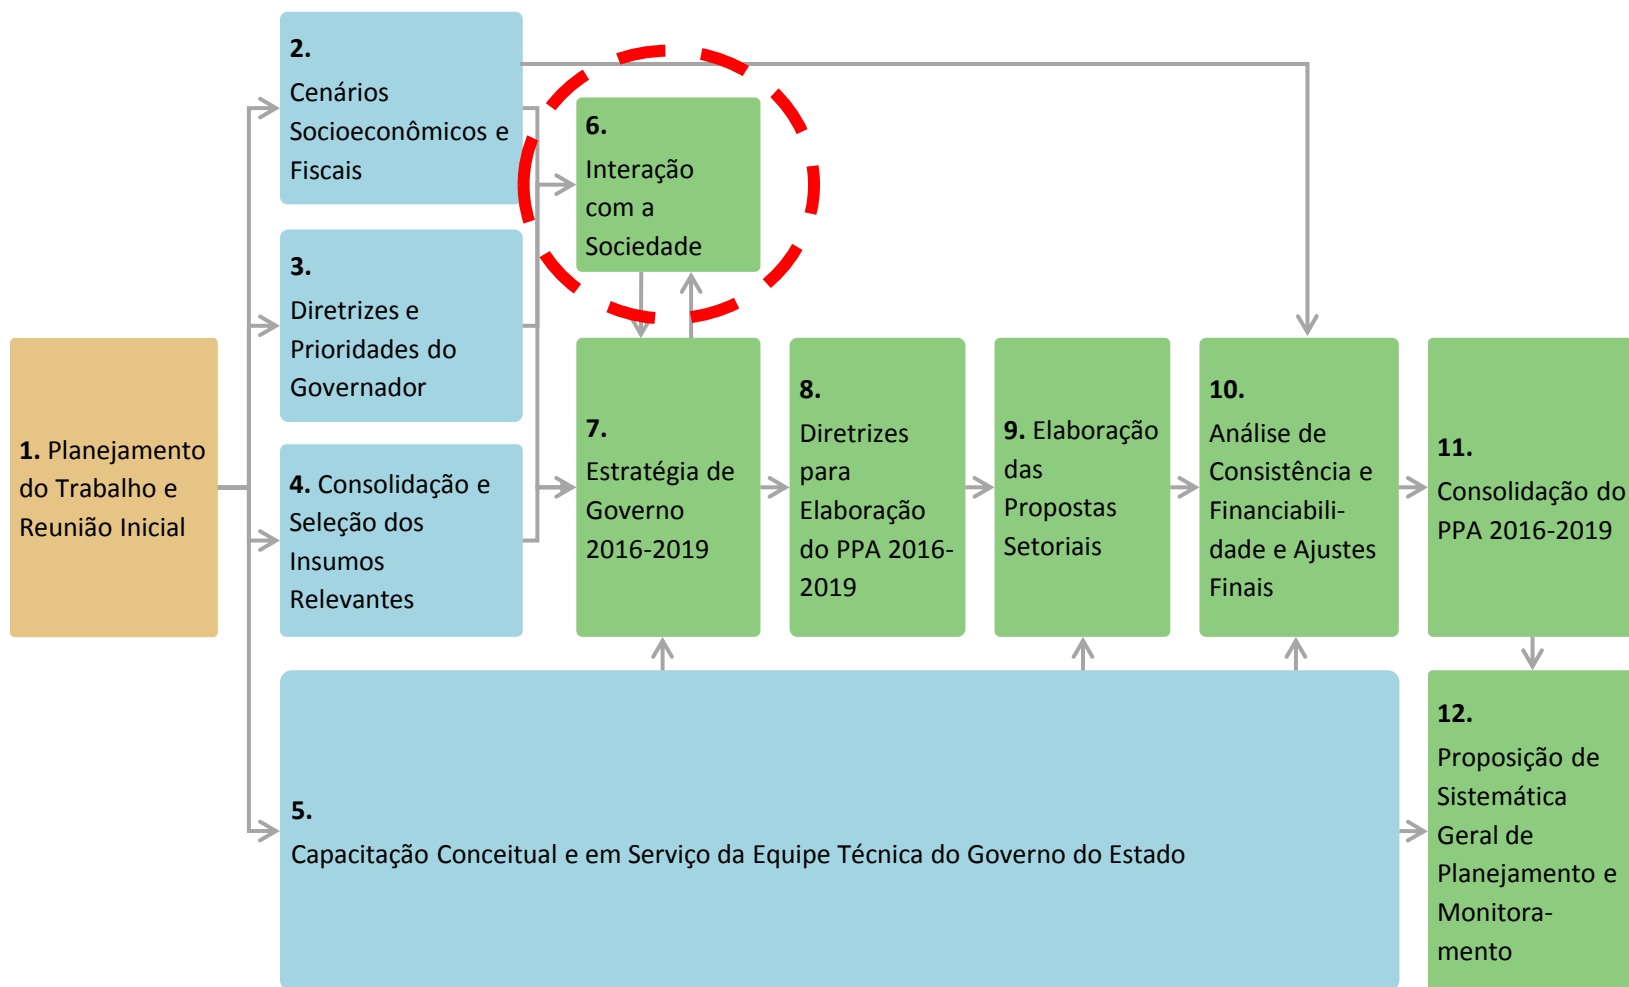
1. Planejamento do Trabalho e Reunião Inicial

2. Cenários Socioeconômicos e Fiscais

3. Diretrizes e Prioridades do Governador

4. Consolidação e Seleção dos Insumos Relevantes

5. Capacitação Conceitual e em Serviço da Equipe Técnica do Governo do Estado

6. Interação com a Sociedade

7. Estratégia de Governo 2016-2019

8. Diretrizes para Elaboração do PPA 2016-2019

9. Elaboração das Propostas Setoriais

10. Análise de Consistência e Financiabilidade e Ajustes Finais

11. Consolidação do PPA 2016-2019

12. Proposição de Sistemática Geral de Planejamento e Monitoramento